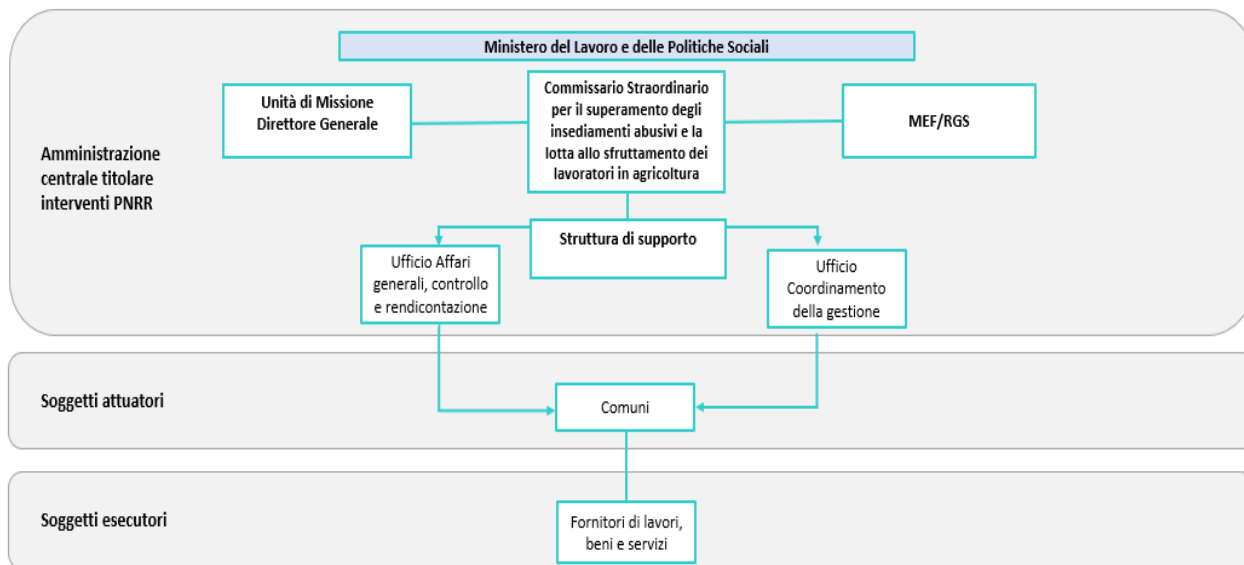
Ministero del Lavoro e delle Politiche Sociali

Unità di Missione Direttore Generale

Commissario Straordinario per il superamento degli insediamenti abusivi e la lotta allo sfruttamento dei lavoratori in agricoltura

MEF/RGS

Amministrazione centrale titolare interventi PNRR

Struttura di supporto

Ufficio Affari generali, controllo e rendicontazione

Ufficio Coordinamento della gestione

Soggetti attuatori

Comuni

Soggetti esecutori

Fornitori di lavori, beni e servizi